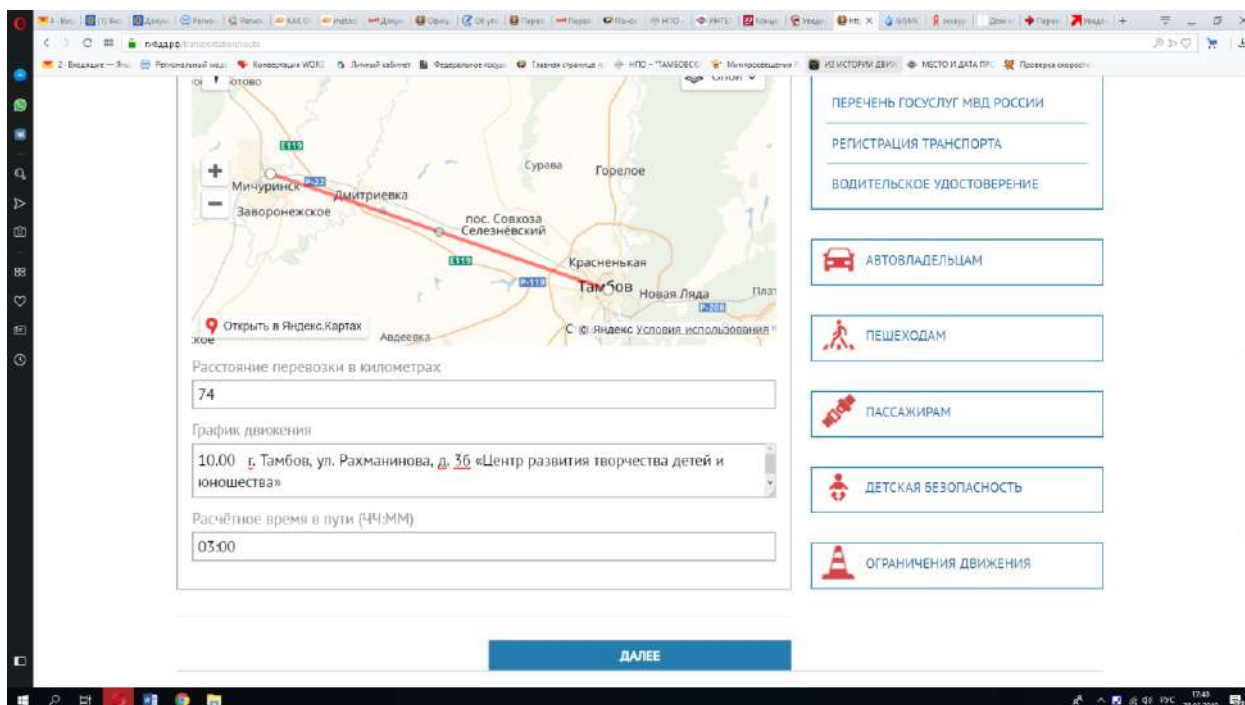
гибдд.рф/transportation/route

Мичуринск
Дмитриевка
Заворонежское
Сурава
Горелое
пос. Совхоза Селезнёвский
Красненькая
Тамбов
Новая Ляда
Авдеевка
E119
P-22
P-119
P-208
Открыть в Яндекс.Картах
© Яндекс Условия использования

Расстояние перевозки в километрах
74
График движения
10.00 г. Тамбов, ул. Рахманинова, д. 3б «Центр развития творчества детей и юношества»
Расчётное время в пути (ЧЧ:ММ)
03:00

ДАЛЕЕ

ПЕРЕЧЕНЬ ГОСУСЛУГ МВД РОССИИ
РЕГИСТРАЦИЯ ТРАНСПОРТА
ВОДИТЕЛЬСКОЕ УДОСТОВЕРЕНИЕ
АВТОВЛАДЕЛЬЦАМ
ПЕШЕХОДАМ
ПАССАЖИРАМ
ДЕТСКАЯ БЕЗОПАСНОСТЬ
ОГРАНИЧЕНИЯ ДВИЖЕНИЯ

РУС 17:40